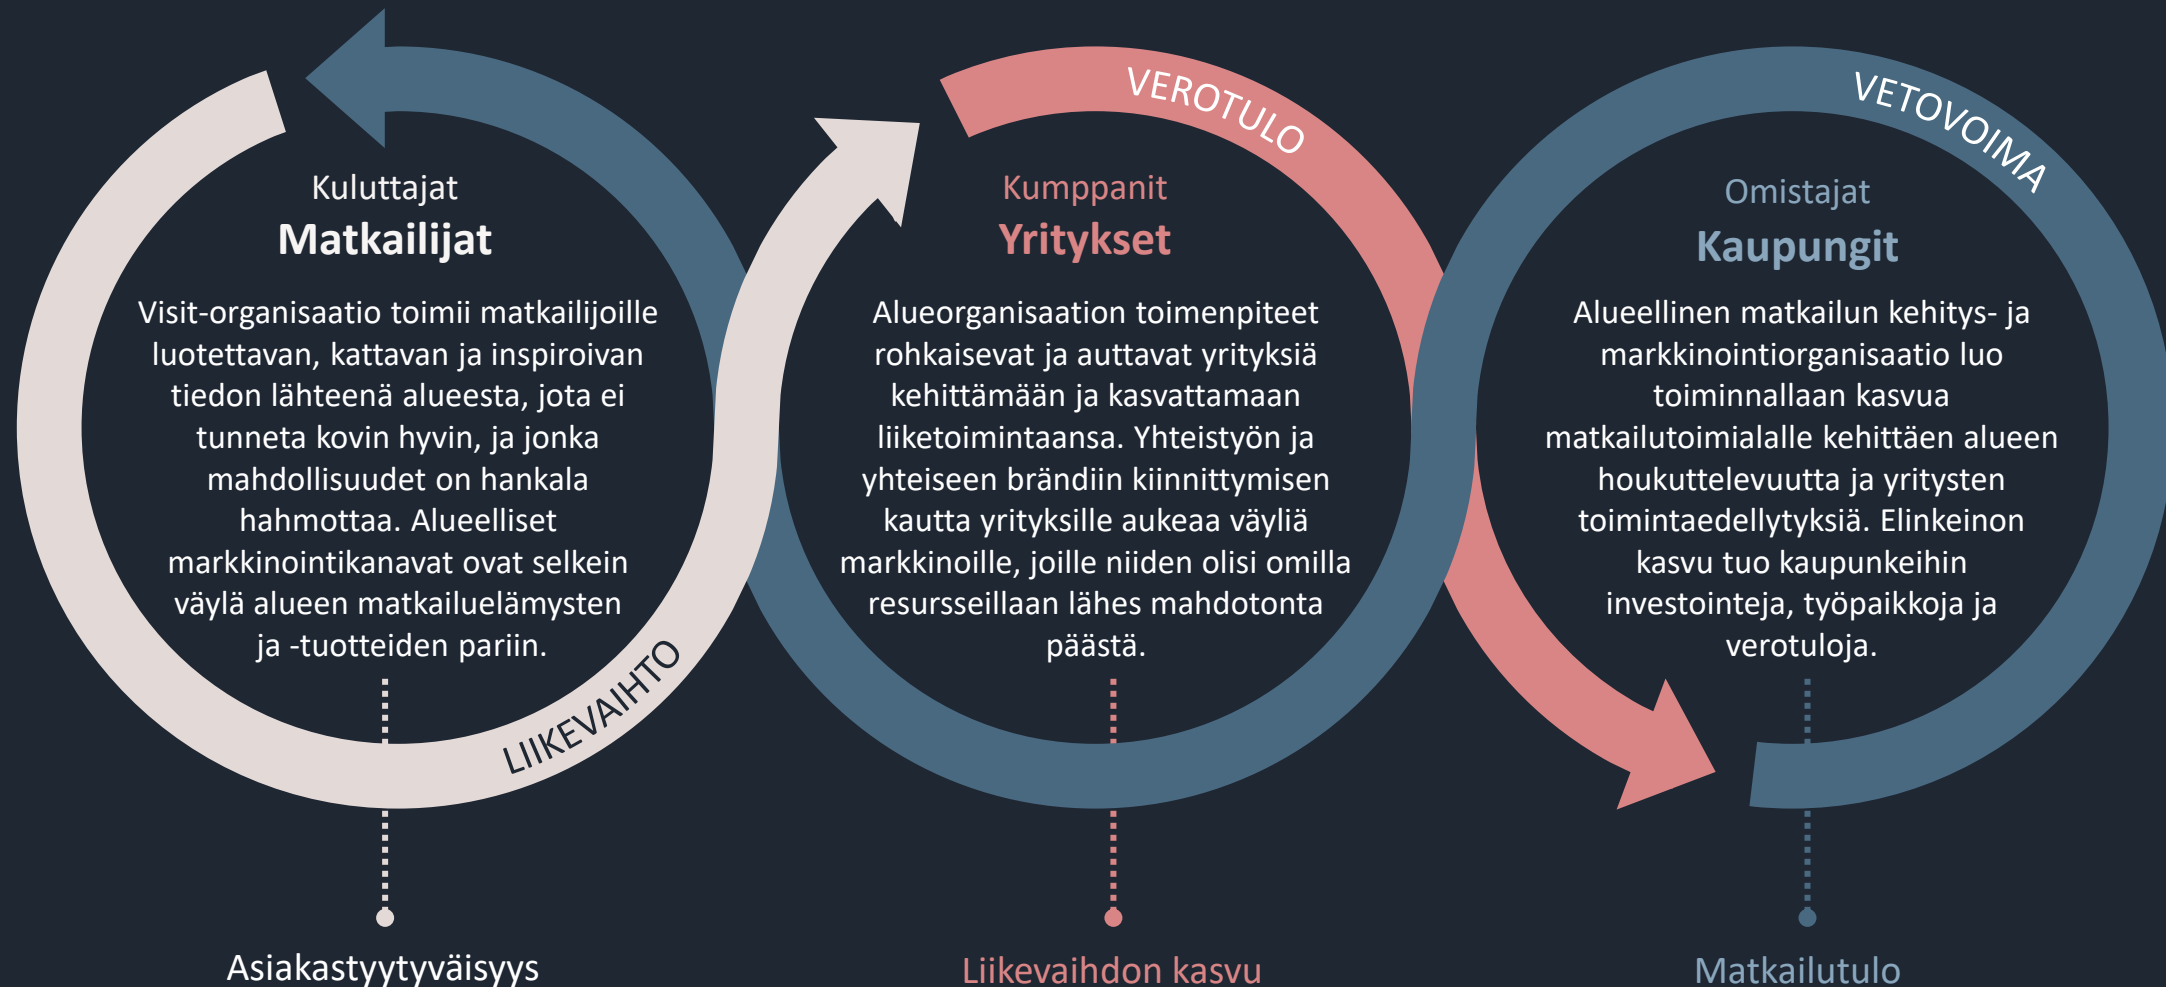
VEROTULO

VETOVOIMA

Kuluttajat
Matkailijat

Visit-organisaatio toimii matkailijoille luotettavan, kattavan ja inspiroivan tiedon lähteenä alueesta, jota ei tunneta kovin hyvin, ja jonka mahdollisuudet on hankala hahmottaa. Alueelliset markkinointikanavat ovat selkein väylä alueen matkailuelämysten ja -tuotteiden pariin.

LIIKEVAIHTO

Kumppanit
Yritykset

Alueorganisaation toimenpiteet rohkaisevat ja auttavat yrityksiä kehittämään ja kasvattamaan liiketoimintaansa. Yhteistyön ja yhteiseen brändiin kiinnittymisen kautta yrityksille aukeaa väyliä markkinoille, joille niiden olisi omilla resursseillaan lähes mahdotonta päästä.

Omistajat
Kaupungit

Alueellinen matkailun kehitys- ja markkinointiorganisaatio luo toiminnallaan kasvua matkailutoimialalle kehittäen alueen houkuttelevuutta ja yritysten toimintaedellytyksiä. Elinkeinon kasvu tuo kaupunkeihin investointeja, työpaikkoja ja verotuloja.

Asiakastyytyväisyys

Liikevaihdon kasvu

Matkailutulo